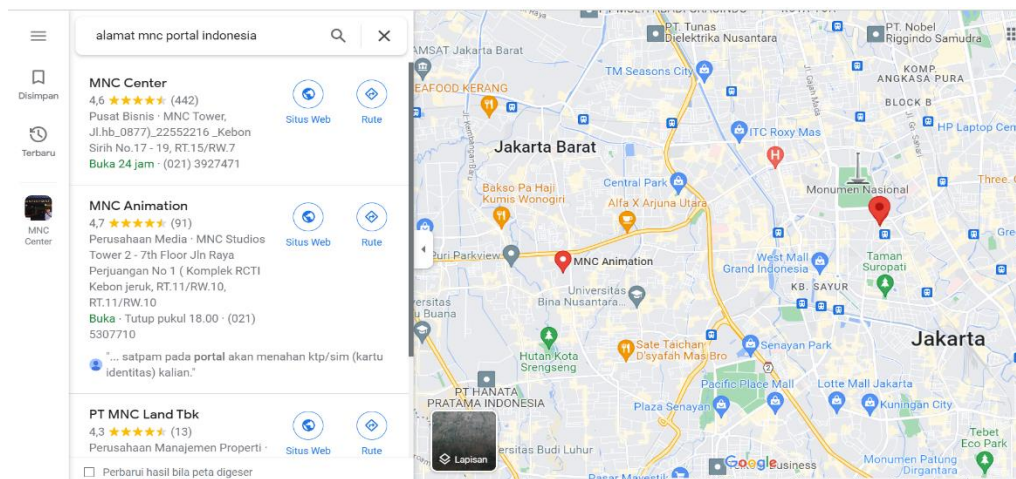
alamat mnc portal indonesia

Disimpan

Terbaru

MNC Center

MNC Center
4,6 ★★★★★ (442)
Pusat Bisnis · MNC Tower, Jl.hb_0877)_22552216 _Kebon Sirih No.17 - 19, RT.15/RW.7
Buka 24 jam · (021) 3927471
Situs Web
Rute

MNC Animation
4,7 ★★★★★ (91)
Perusahaan Media · MNC Studios Tower 2 - 7th Floor Jln Raya Perjuangan No 1 ( Komplek RCTI Kebon jeruk, RT.11/RW.10, RT.11/RW.10
Buka · Tutup pukul 18.00 · (021) 5307710
Situs Web
Rute
"... satpam pada portal akan menahan ktp/sim (kartu identitas) kalian."

PT MNC Land Tbk
4,3 ★★★★★ (13)
Perusahaan Manajemen Properti ·
Situs Web
Rute

Perbarui hasil bila peta digeser

PT. Tunas Dielektrika Nusantara
PT. Nobel Riggindo Samudra
AMSAT Jakarta Barat
TM Seasons City
KOMP. ANGKASA PURA
EAFOOD KERANG
BLOCK B
ITC Roxy Mas
HP Laptop Cen
Jakarta Barat
Monumen Nasional
Three
Bakso Pa Haji Kumis Wonogiri
Central Park
Alfa X Arjuna Utara
Puri Parkview
MNC Animation
West Mall Grand Indonesia
Taman Suropati
Gre
KB. SAYUR
Universitas Bina Nusantara
ersitas u Buana
Hutan Kota Srengseng
Sate Taichan D'syafah Mas Bro
Senayan Park
Jakarta
PT HANATA PRATAMA INDONESIA
Pacific Place Mall
Lotte Mall Jakarta
Plaza Senayan
Kuningan City
Lapisan
ersitas Budi Luhur
Google
Business
Perum Patung Pancoran Dirgantara
Eco Park